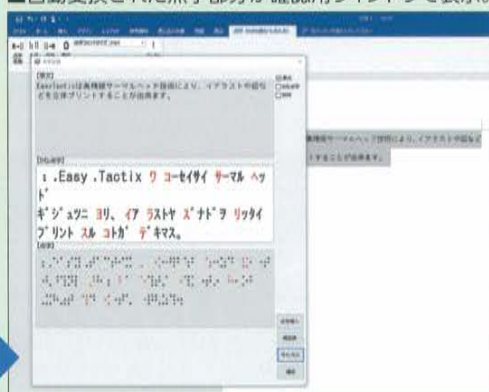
■自動変換された点字部分が確認用ウインドウで表示

[原文]
EasyTactixは高精細サーマルヘッド技術により、イアラストや図などを立体プリントすることが出来ます。

[カナ文字]
: .Easy .Tactix ワ コーセイサイ サーマル ヘッド
ギジュツニ ヨリ、 イア ラストヤ ズナドヲ リッタイ
プリント スル コトガ デキマス。

[点字]

高精細サーマルヘッド技術により、イアラストや図など
することが出来ます。